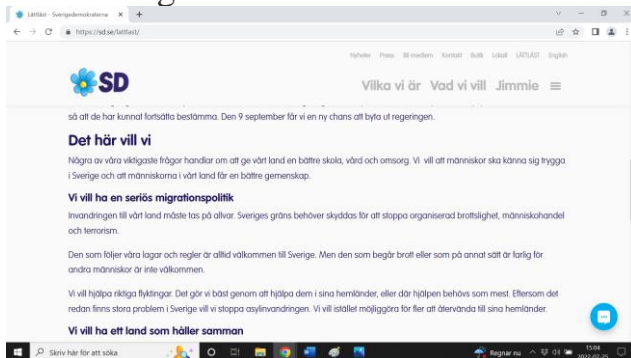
Lättläst - Sverigedemokraterna ×  +

https://sd.se/lattlast/

Nyheter  Press  Bli medlem  Kontakt  Butik  Lokalt  LÄTTLÄST  English

SD

Vilka vi är  Vad vi vill  Jimmie

så att de har kunnat fortsätta bestämma. Den 9 september får vi en ny chans att byta ut regeringen.

Det här vill vi

Några av våra viktigaste frågor handlar om att ge vårt land en bättre skola, vård och omsorg. Vi vill att människor ska känna sig trygga i Sverige och att människorna i vårt land får en bättre gemenskap.

Vi vill ha en seriös migrationspolitik

Invandringen till vårt land måste tas på allvar. Sveriges gräns behöver skyddas för att stoppa organiserad brottslighet, människohandel och terrorism.

Den som följer våra lagar och regler är alltid välkommen till Sverige. Men den som begår brott eller som på annat sätt är farlig för andra människor är inte välkommen.

Vi vill hjälpa riktiga flyktingar. Det gör vi bäst genom att hjälpa dem i sina hemländer, eller där hjälpen behövs som mest. Eftersom det redan finns stora problem i Sverige vill vi stoppa asylinvandringen. Vi vill istället möjliggöra för fler att återvända till sina hemländer.

Vi vill ha ett land som håller samman

Skriv här för att söka

Regnar nu

15:04
2022-07-25